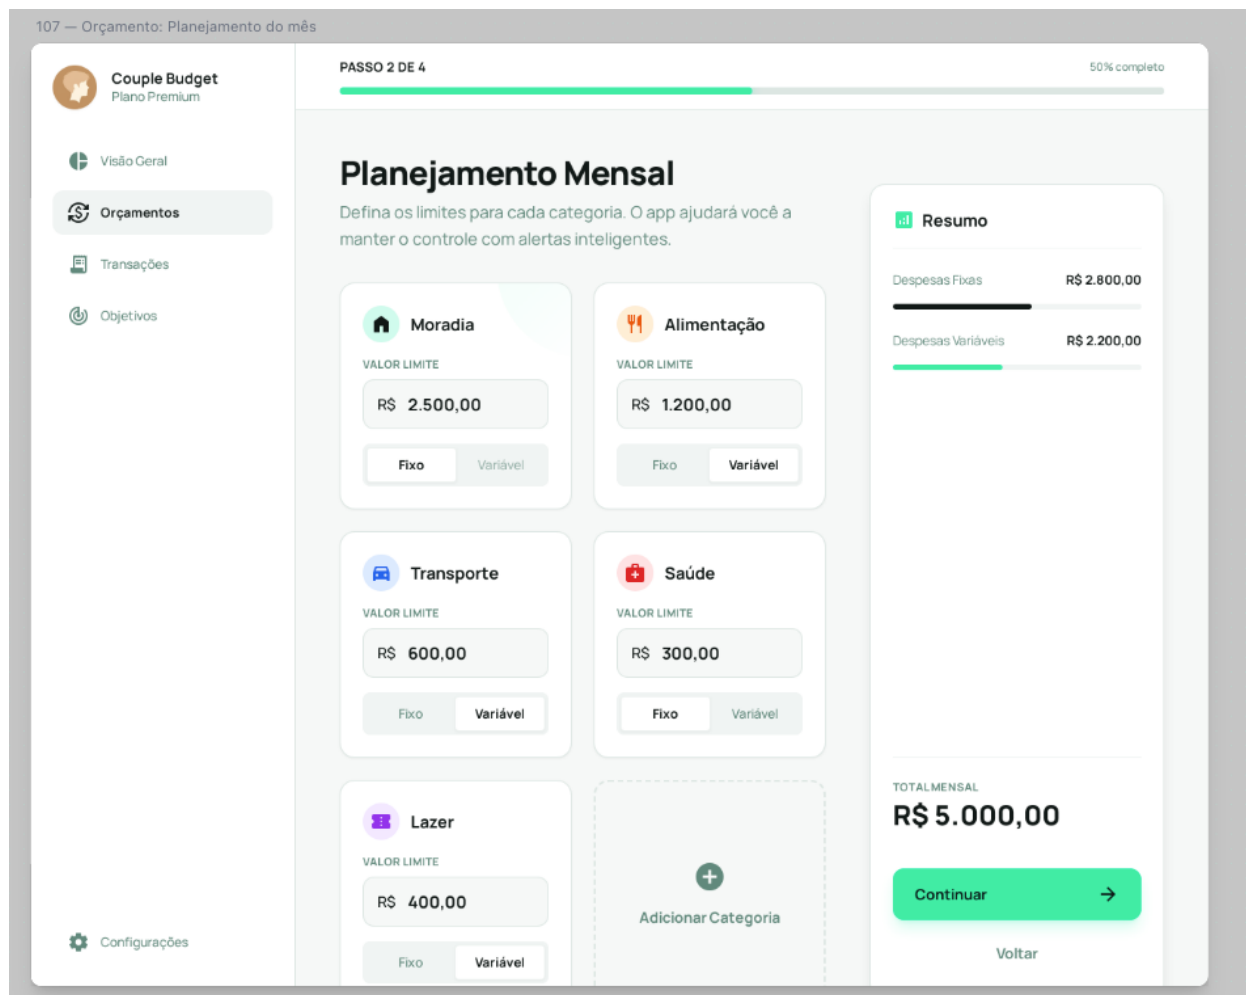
107 — Orçamento: Planejamento do mês

Couple Budget
Plano Premium

Visão Geral
Orçamentos
Transações
Objetivos

Configurações

PASSO 2 DE 4
50% completo

Planejamento Mensal

Defina os limites para cada categoria. O app ajudará você a manter o controle com alertas inteligentes.

Moradia
VALOR LIMITE
R$ 2.500,00
Fixo Variável

Alimentação
VALOR LIMITE
R$ 1.200,00
Fixo Variável

Transporte
VALOR LIMITE
R$ 600,00
Fixo Variável

Saúde
VALOR LIMITE
R$ 300,00
Fixo Variável

Lazer
VALOR LIMITE
R$ 400,00
Fixo Variável

Adicionar Categoria

Resumo

Despesas Fixas R$ 2.800,00

Despesas Variáveis R$ 2.200,00

TOTAL MENSAL
R$ 5.000,00

Continuar

Voltar